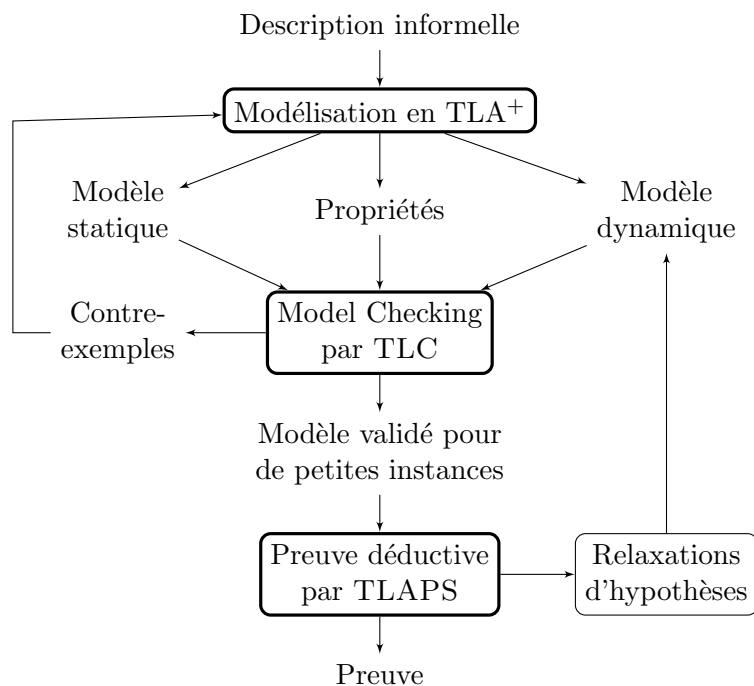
Description informelle

Modélisation en TLA$^+$

Modèle statique

Propriétés

Modèle dynamique

Contre-exemples

Model Checking par TLC

Modèle validé pour de petites instances

Preuve déductive par TLAPS

Relaxations d'hypothèses

Preuve